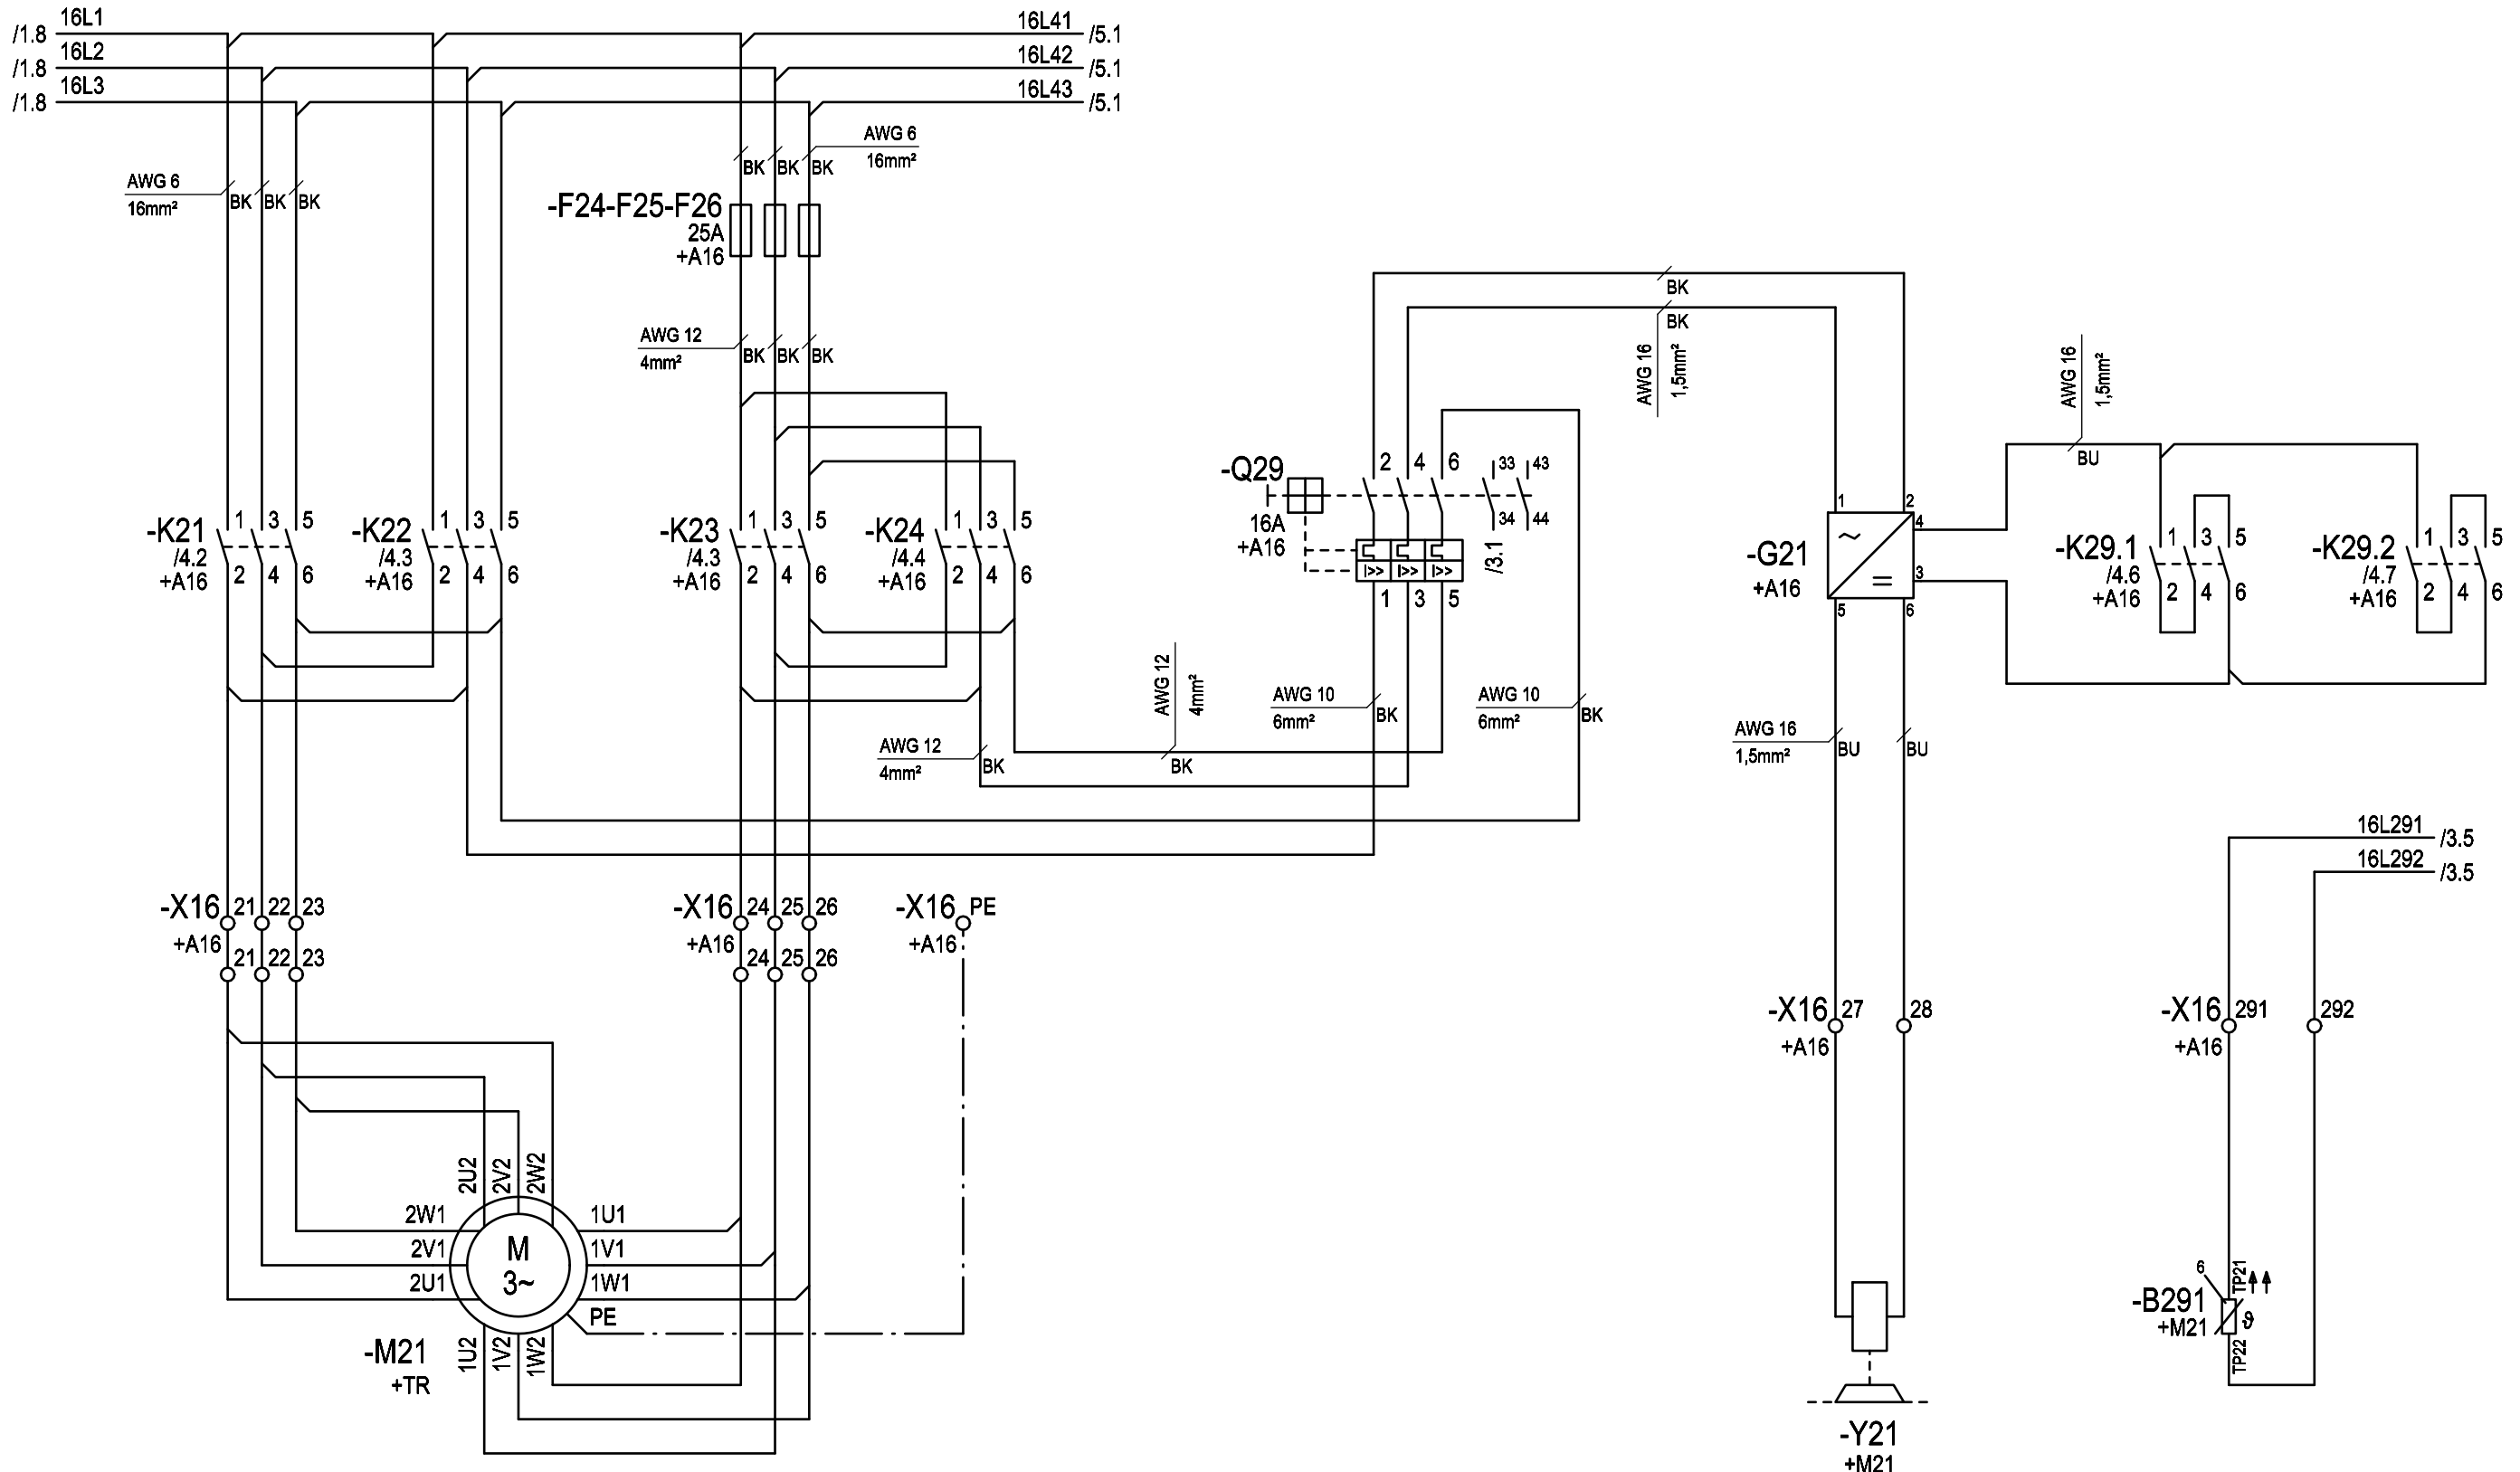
/1.8 16L1
/1.8 16L2
/1.8 16L3
16L41 /5.1
16L42 /5.1
16L43 /5.1

AWG 6
16mm²
BK BK BK

AWG 6
16mm²
BK BK BK

-F24-F25-F26
25A
+A16

AWG 12
4mm²
BK BK BK

BK
BK
AWG 16
1,5mm²

AWG 16
1,5mm²
BU

-Q29
16A
+A16
2 4 6 33 43
34 44
/3.1
1 3 5

-K21
/4.2
+A16
1 3 5
2 4 6

-K22
/4.3
+A16
1 3 5
2 4 6

-K23
/4.3
+A16
1 3 5
2 4 6

-K24
/4.4
+A16
1 3 5
2 4 6

-G21
+A16
1 2 4 3 5 6
~
=

-K29.1
/4.6
+A16
1 3 5
2 4 6

-K29.2
/4.7
+A16
1 3 5
2 4 6

AWG 12
4mm²
AWG 10
6mm²
BK
AWG 10
6mm²
BK
AWG 12
4mm²
BK
BK

AWG 16
1,5mm²
BU
BU

16L291 /3.5
16L292 /3.5

-X16 21 22 23
+A16
21 22 23

-X16 24 25 26
+A16
24 25 26

-X16 PE
+A16

-X16 27 28
+A16

-X16 291 292
+A16

2U2 2V2 2W2
2W1 2V1 2U1
M
3~
1U1 1V1 1W1
PE
1U2 1V2 1W2
-M21
+TR

-Y21
+M21

6
TP21
-B291
+M21
TP22